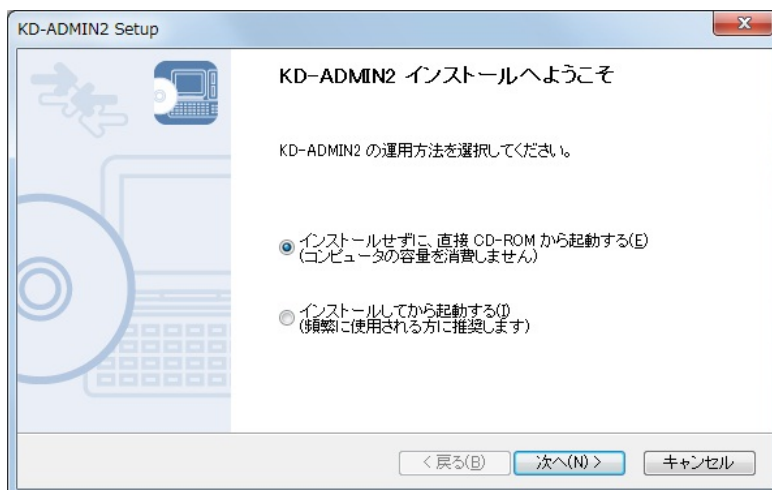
KD-ADMIN2 Setup

KD-ADMIN2 インストールへようこそ

KD-ADMIN2 の運用方法を選択してください。

インストールせずに、直接 CD-ROM から起動する(E)
(コンピュータの容量を消費しません)

インストールしてから起動する(I)
(頻繁に使用される方に推奨します)

< 戻る(B)
次へ(N) >
キャンセル